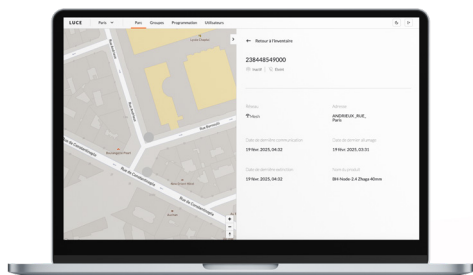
LUCE Paris Parc Groupes Programmation Utilisateurs

← Retour à l'inventaire

238448549000

Réseau
Mort

Adresse
ANDRIEUX_RUE_ Paris

Date de dernière communication
19 Nov. 2025, 04:32

Date de dernier allumage
19 Nov. 2025, 03:31

Date de dernière extinction
19 Nov. 2025, 04:32

Nom du produit
BH Node 2.4 Zhaga 40mm

Rue de Constantinople
Rue de Constantinople
Rue de Rome
Rue Andrieux